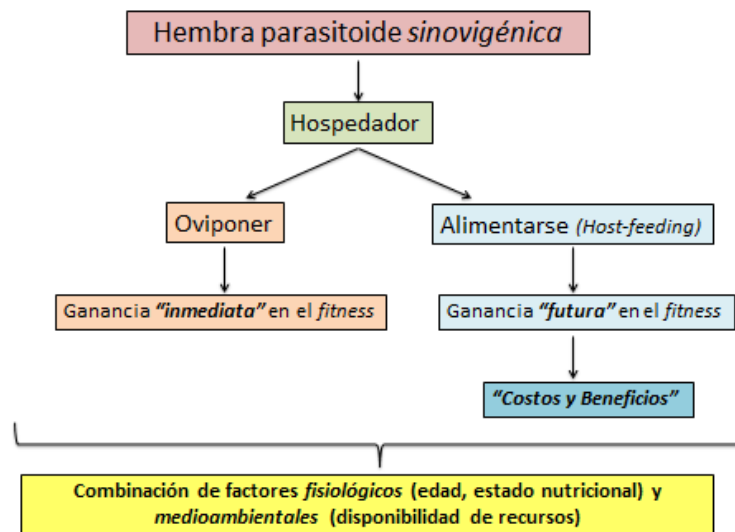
Hembra parasitoide sinovigénica

Hospedador

Oviponer

Alimentarse (Host-feeding)

Ganancia "inmediata" en el fitness

Ganancia "futura" en el fitness

"Costos y Beneficios"

Combinación de factores fisiológicos (edad, estado nutricional) y medioambientales (disponibilidad de recursos)